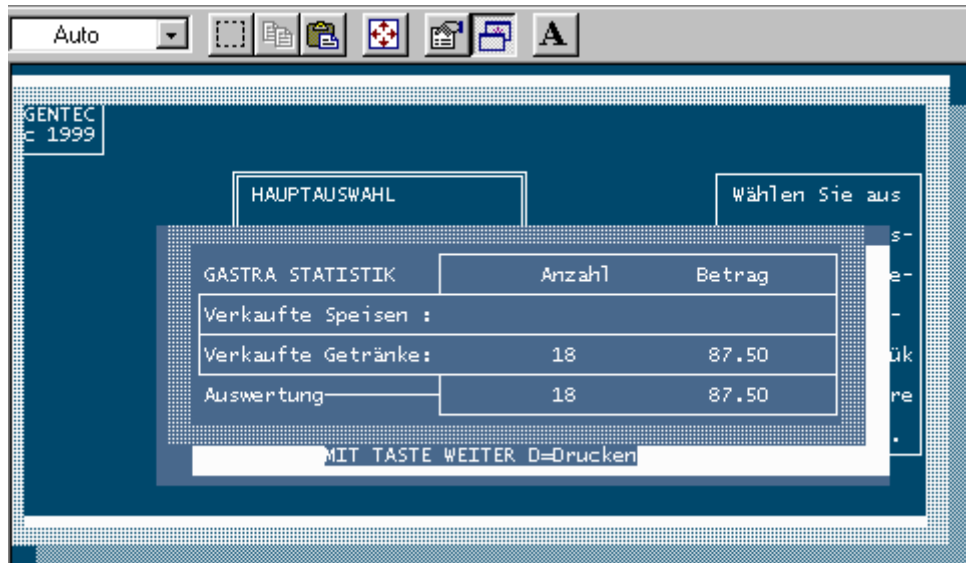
Auto

GENTEC
c 1999

HAUPTAUSWAHL

Wählen Sie aus

s-
e-
-
ük
re
.

| GASTRA STATISTIK | Anzahl | Betrag |
|---|---|---|
| Verkaufte Speisen : | | |
| Verkaufte Getränke: | 18 | 87.50 |
| Auswertung | 18 | 87.50 |

MIT TASTE WEITER D=Drucken